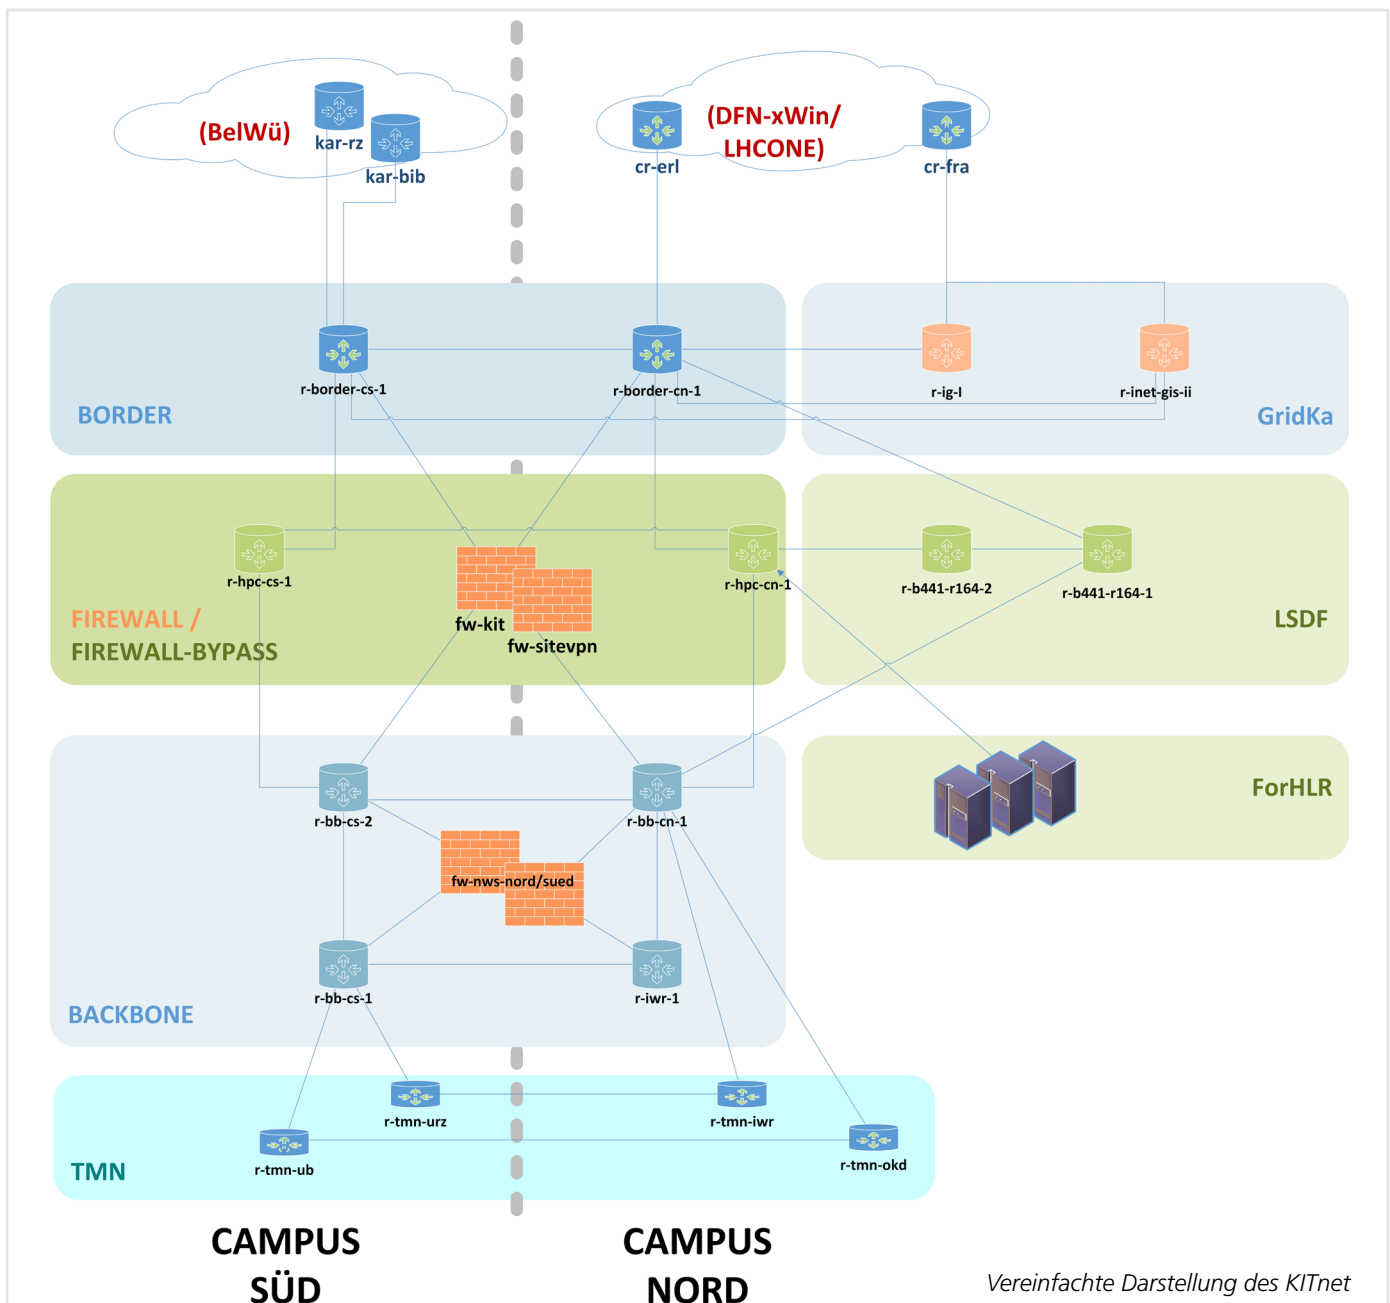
(BelWü)
kar-rz
kar-bib
(DFN-xWin/ LHCONE)
cr-erl
cr-fra

r-border-cs-1
r-border-cn-1
r-ig-I
r-inet-gis-ii
BORDER
GridKa

r-hpc-cs-1
fw-kit
fw-sitevpn
r-hpc-cn-1
r-b441-r164-2
r-b441-r164-1
FIREWALL /
FIREWALL-BYPASS
LSDF

ForHLR

r-bb-cs-2
r-bb-cn-1
fw-nws-nord/sued
r-bb-cs-1
r-iwr-1
BACKBONE

r-tmn-urz
r-tmn-iwr
r-tmn-ub
r-tmn-okd
TMN

CAMPUS SÜD
CAMPUS NORD
Vereinfachte Darstellung des KITnet